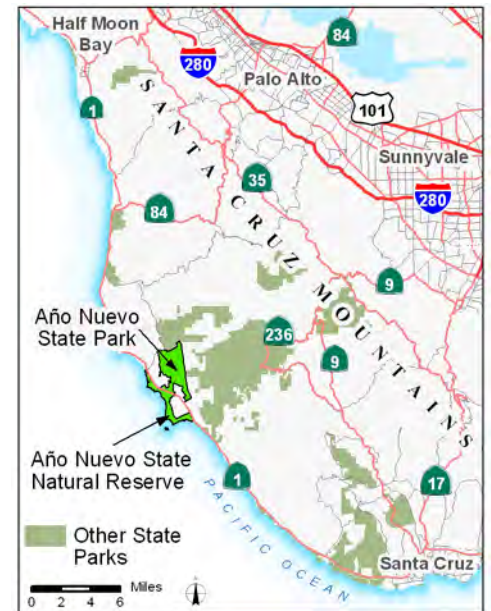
Half Moon Bay
84
280
Palo Alto
101
1
SANTA CRUZ MOUNTAINS
Sunnyvale
35
280
84
9
Año Nuevo State Park
236
9
Año Nuevo State Natural Reserve
1
17
PACIFIC OCEAN
Other State Parks
Santa Cruz
Miles
0 2 4 6
N